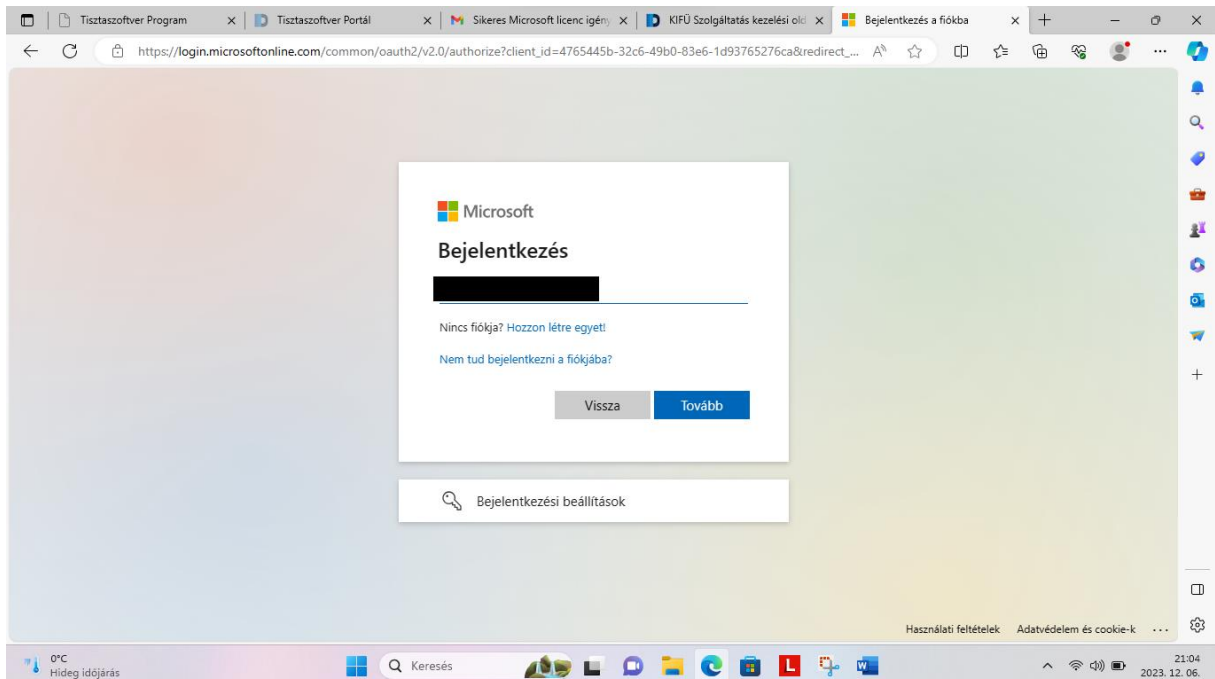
Tisztaszoftver Program
Tisztaszoftver Portál
Sikeres Microsoft licenc igény
KIFÜ Szolgáltatás kezelési old
Bejelentkezés a fiókba

https://login.microsoftonline.com/common/oauth2/v2.0/authorize?client_id=4765445b-32c6-49b0-83e6-1d93765276ca&redirect_...

Microsoft

Bejelentkezés

Nincs fiókja? Hozzon létre egyet!

Nem tud bejelentkezni a fiókjába?

Vissza
Tovább

Bejelentkezési beállítások

Használati feltételek Adatvédelem és cookie-k ...

0°C
Hideg időjárás

Keresés

21:04
2023. 12. 06.